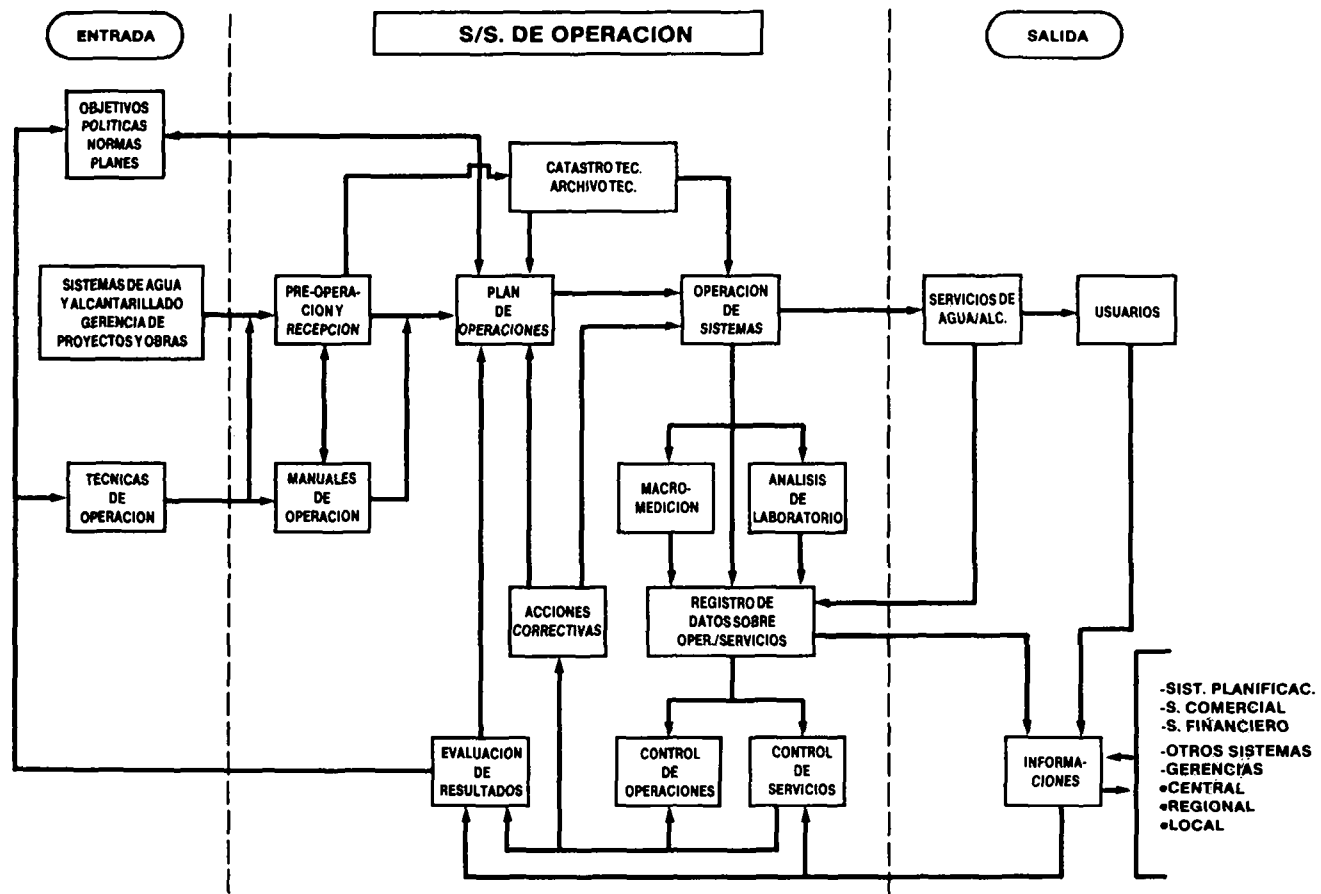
ENTRADA

S/S. DE OPERACION

SALIDA

OBJETIVOS
POLITICAS
NORMAS
PLANES

CATASTRO TEC.
ARCHIVO TEC.

SISTEMAS DE AGUA
Y ALCANTARILLADO
GERENCIA DE
PROYECTOS Y OBRAS

PRE-OPERACION Y
RECEPCION

PLAN
DE
OPERACIONES

OPERACION
DE
SISTEMAS

SERVICIOS DE
AGUA/ALC.

USUARIOS

TECNICAS
DE
OPERACION

MANUALES
DE
OPERACION

MACROMEDICION

ANALISIS
DE
LABORATORIO

ACCIONES
CORRECTIVAS

REGISTRO DE
DATOS SOBRE
OPER./SERVICIOS

-SIST. PLANIFICAC.
-S. COMERCIAL
-S. FINANCIERO
-OTROS SISTEMAS
-GERENCIAS
•CENTRAL
•REGIONAL
•LOCAL

EVALUACION
DE
RESULTADOS

CONTROL
DE
OPERACIONES

CONTROL
DE
SERVICIOS

INFORMACIONES